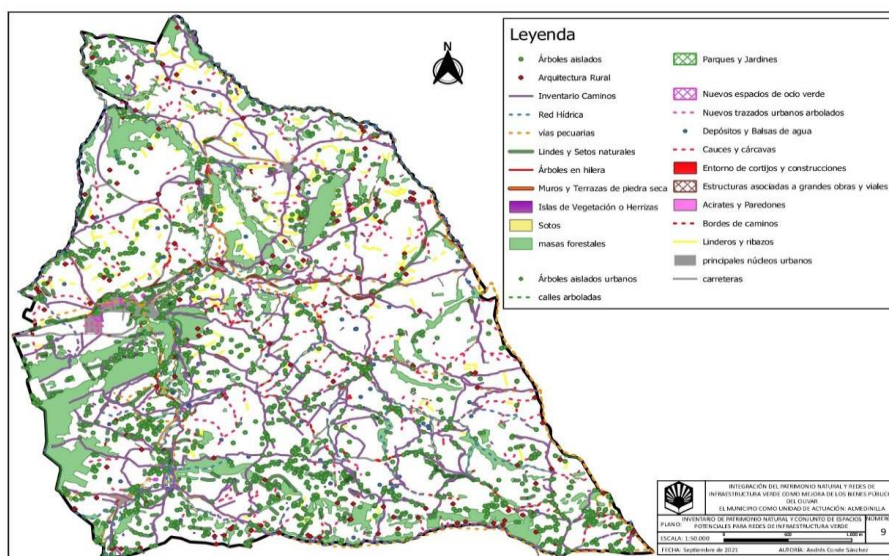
N

Leyenda
Árboles aislados
Arquitectura Rural
Inventario Caminos
Red Hídrica
vías pecuarias
Lindes y Setos naturales
Árboles en hilera
Muros y Terrazas de piedra seca
Islas de Vegetación o Herrizas
Sotos
masas forestales
Árboles aislados urbanos
calles arboladas

Parques y Jardines
Nuevos espacios de ocio verde
Nuevos trazados urbanos arbolados
Depósitos y Balsas de agua
Cauces y cárcavas
Entorno de cortijos y construcciones
Estructuras asociadas a grandes obras y viales
Acirates y Paredones
Bordes de caminos
Linderos y ribazos
principales núcleos urbanos
carreteras

INTEGRACIÓN DEL PATRIMONIO NATURAL Y REDES DE INFRAESTRUCTURA VERDE COMO MEJORA DE LOS BIENES PÚBLICOS DEL OLIVAR
EL MUNICIPIO COMO UNIDAD DE ACTUACIÓN: ALMEDINILLA
PLANO: INVENTARIO DE PATRIMONIO NATURAL Y CONJUNTO DE ESPACIOS POTENCIALES PARA REDES DE INFRAESTRUCTURA VERDE
NÚMERO 9
ESCALA: 1:50.000
FECHA: Septiembre de 2021
AUTORÍA: Andrés Conde Sánchez